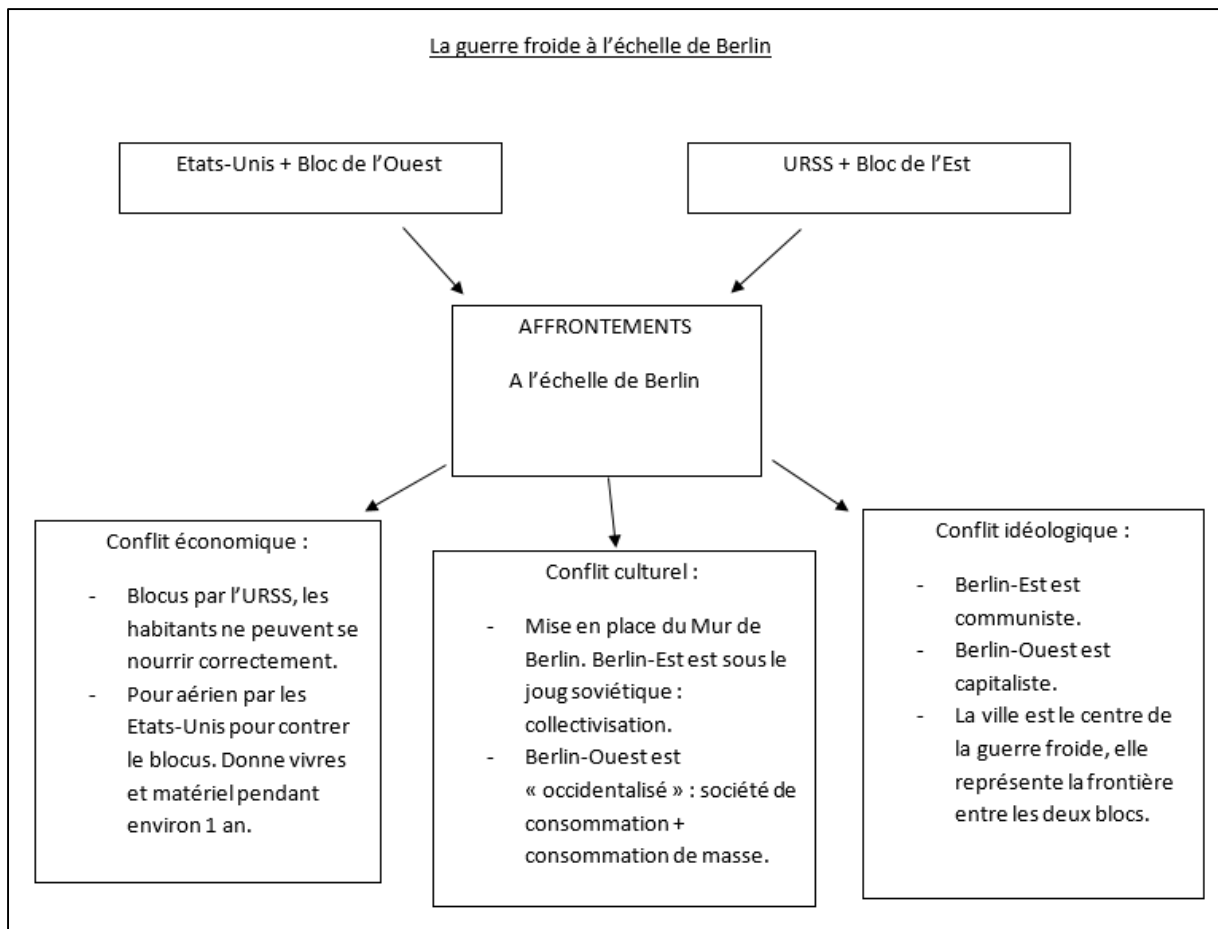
La guerre froide à l'échelle de Berlin

Etats-Unis + Bloc de l'Ouest

URSS + Bloc de l'Est

AFFRONTEMENTS

A l'échelle de Berlin

Conflit économique :

- Blocus par l'URSS, les habitants ne peuvent se nourrir correctement.
- Pour aérien par les Etats-Unis pour contrer le blocus. Donne vivres et matériel pendant environ 1 an.

Conflit culturel :

- Mise en place du Mur de Berlin. Berlin-Est est sous le joug soviétique : collectivisation.
- Berlin-Ouest est « occidentalisé » : société de consommation + consommation de masse.

Conflit idéologique :

- Berlin-Est est communiste.
- Berlin-Ouest est capitaliste.
- La ville est le centre de la guerre froide, elle représente la frontière entre les deux blocs.